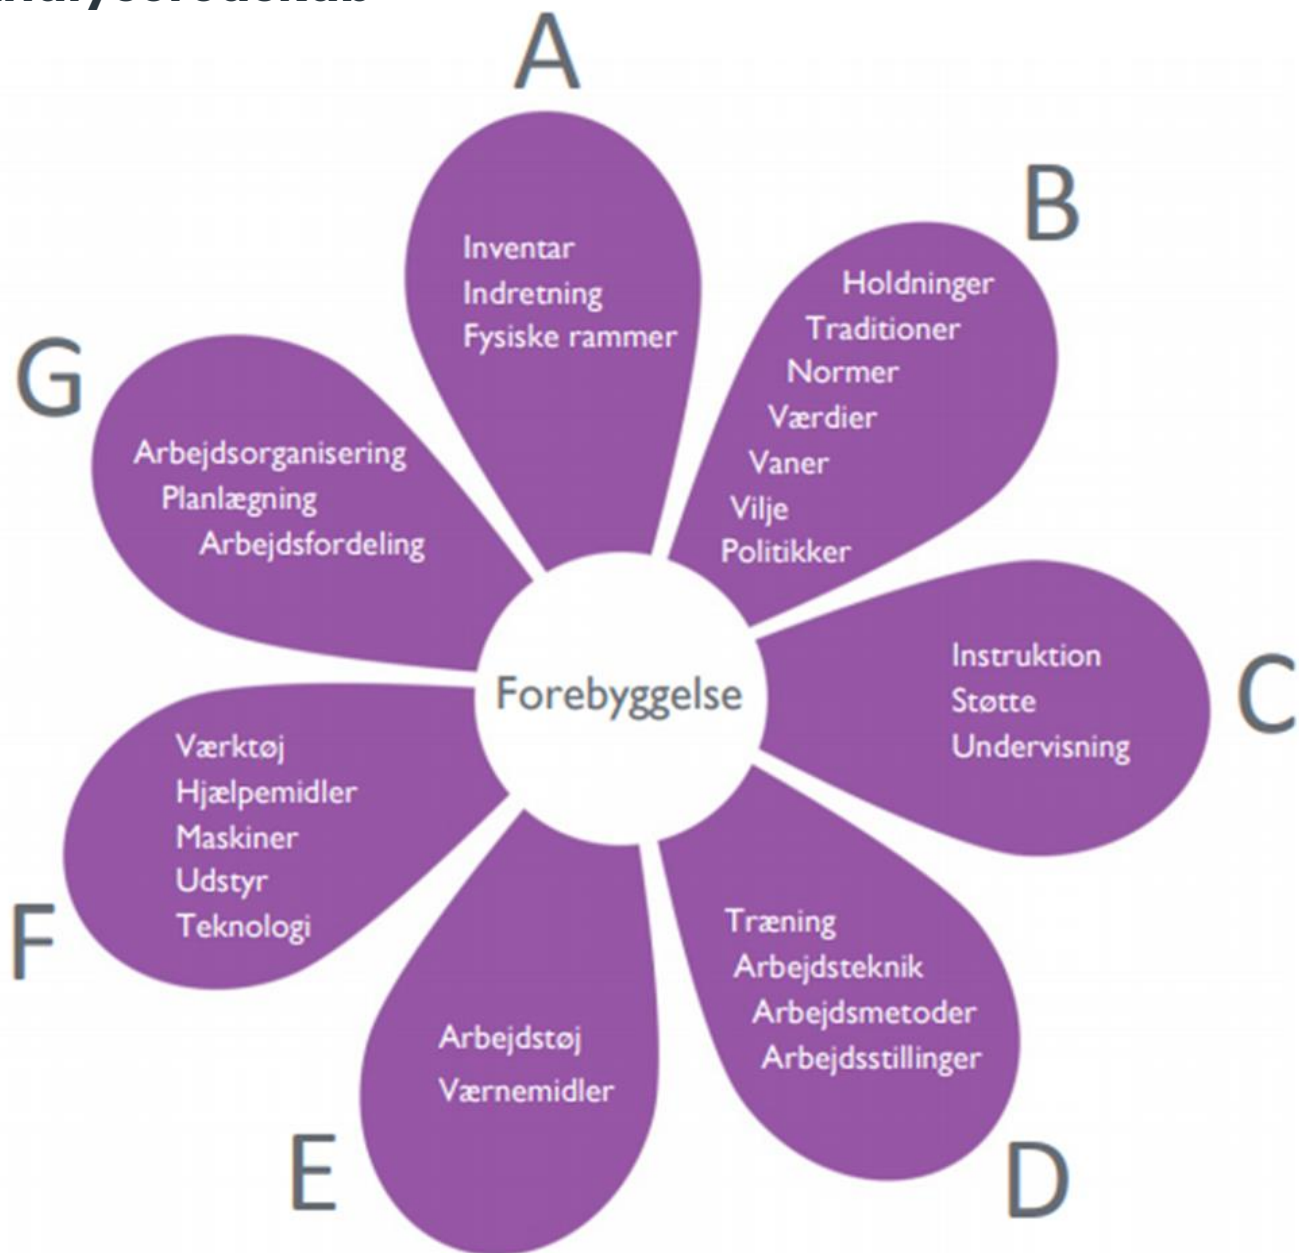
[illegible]

A

Inventar
Indretning
Fysiske rammer

B

Holdninger
Traditioner
Normer
Værdier
Vaner
Vilje
Politikker

G

Arbejdsorganisering
Planlægning
Arbejdsfordeling

Forebyggelse

C

Instruktion
Støtte
Undervisning

Værktøj
Hjælpemidler
Maskiner
Udstyr
Teknologi

F

Træning
Arbejdsteknik
Arbejdsmetoder
Arbejdsstillinger

Arbejdstøj
Værnemidler

E

D